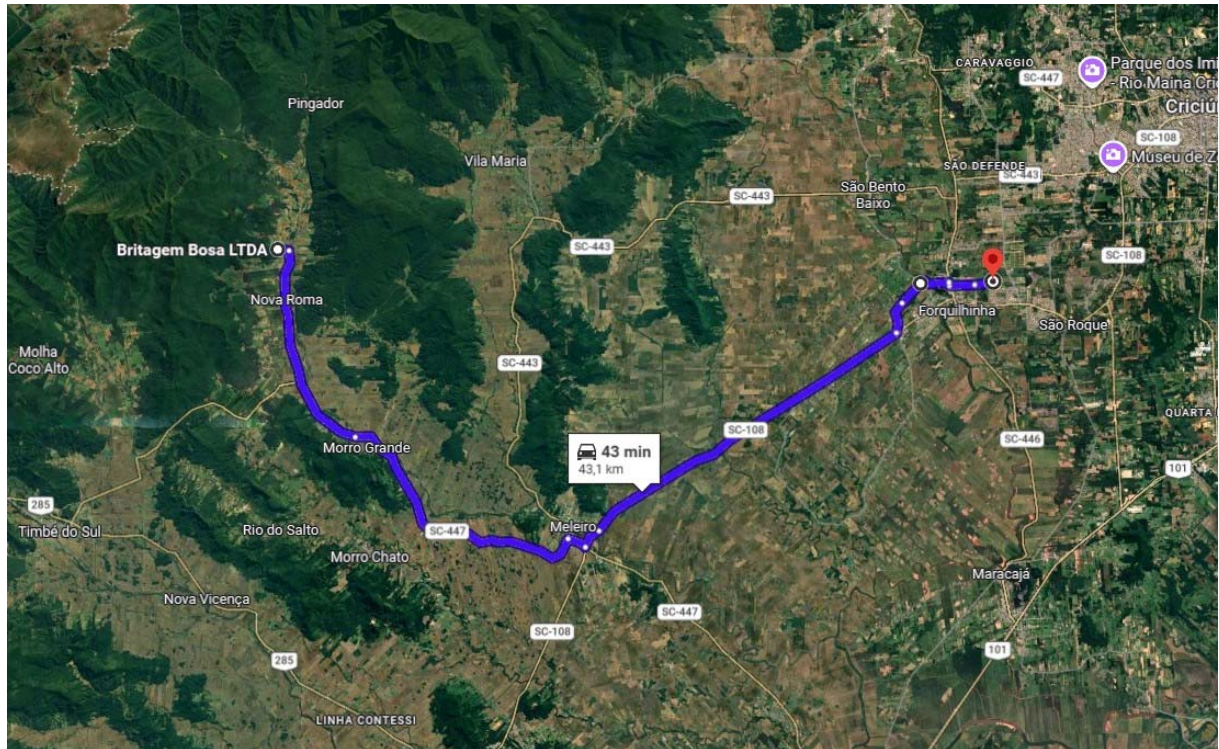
CARAVAGGIO
SC-447
Parque dos Imi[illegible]
Rio Maina Cri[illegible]
Criciú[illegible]
SC-108
Pingador
Vila Maria
SÃO DEFENDE
Museu de Z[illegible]
SC-443
SC-443
São Bento Baixo
Britagem Bosa LTDA
SC-443
SC-108
Nova Roma
Forquilhinha
São Roque
Molha
Coco Alto
SC-443
QUARTA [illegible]
SC-108
Morro Grande
43 min
43,1 km
SC-446
101
285
Timbé do Sul
Rio do Salto
SC-447
Meleiro
Morro Chato
Maracajá
Nova Vicença
SC-447
SC-108
285
101
LINHA CONTESSI